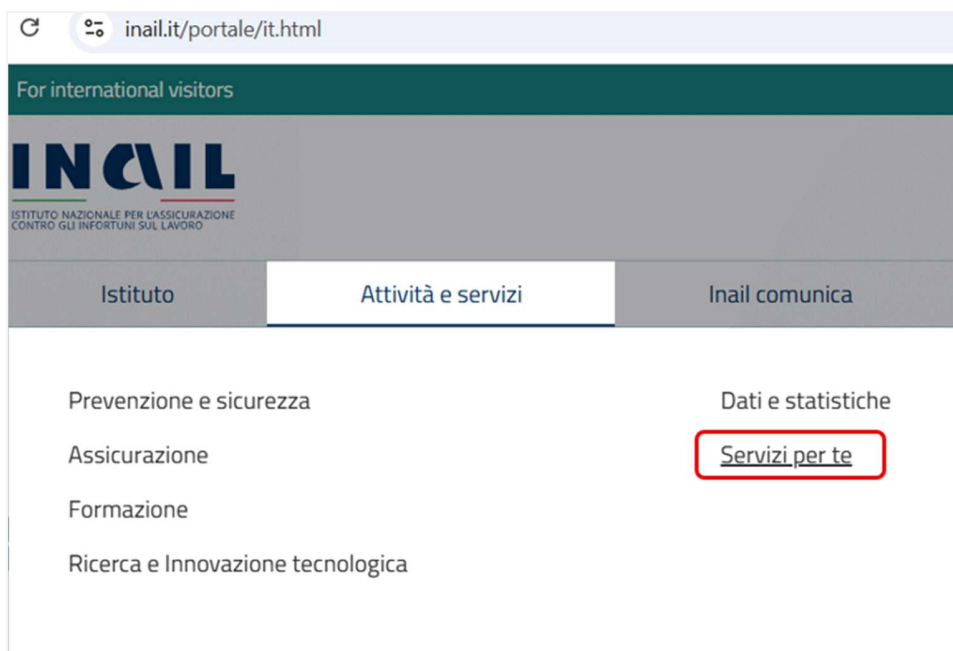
inail.it/portale/it.html

For international visitors

INAIL
ISTITUTO NAZIONALE PER L'ASSICURAZIONE CONTRO GLI INFORTUNI SUL LAVORO

Istituto | Attività e servizi | Inail comunica

Prevenzione e sicurezza
Assicurazione
Formazione
Ricerca e Innovazione tecnologica

Dati e statistiche
Servizi per te